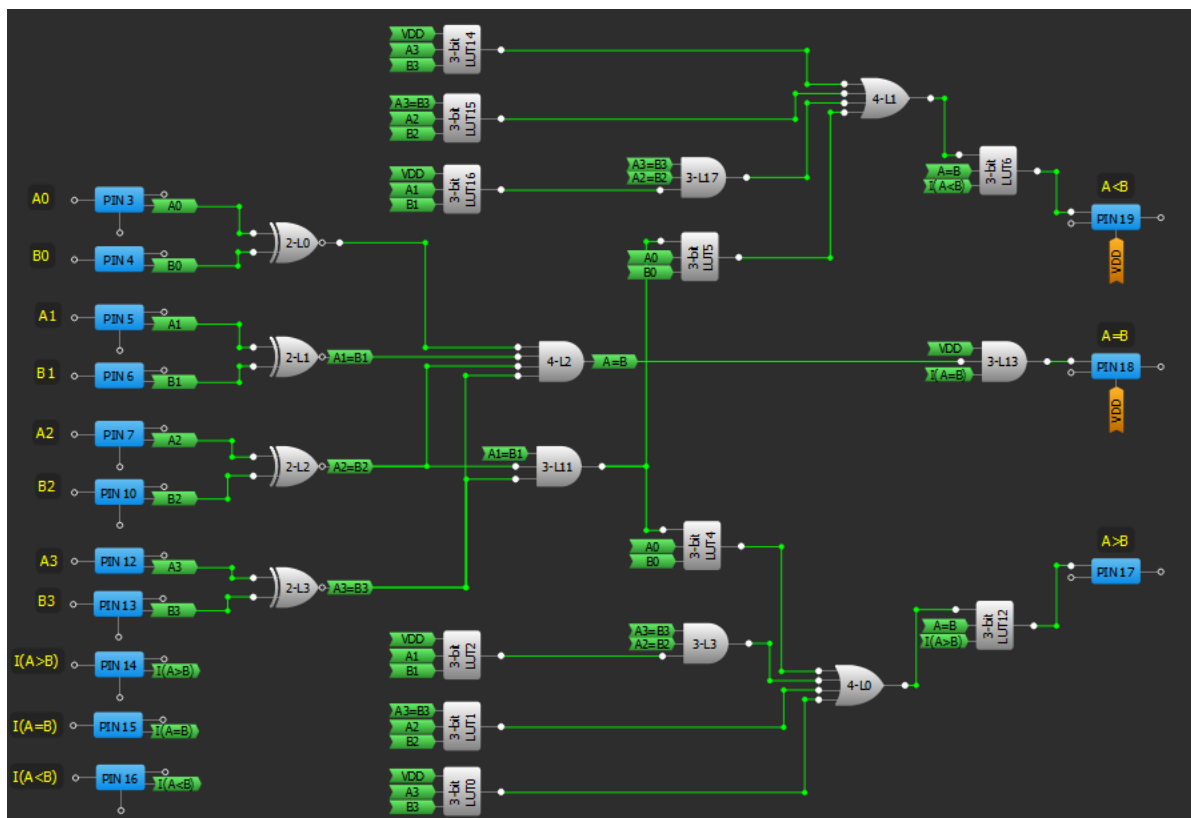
VDD
A3
B3
3-bit LUT14

A3=B3
A2
B2
3-bit LUT15

VDD
A1
B1
3-bit LUT16

4-L1

A3=B3
A2=B2
3-L17

A=B
I(A<B)
3-bit LUT6

A<B
PIN19
VDD

A0
PIN 3
A0

B0
PIN 4
B0

2-L0

A0
B0
3-bit LUT5

A1
PIN 5
A1

B1
PIN 6
B1

2-L1
A1=B1

4-L2
A=B

VDD
I(A=B)
3-L13

A=B
PIN18
VDD

A2
PIN 7
A2

B2
PIN 10
B2

2-L2
A2=B2

A1=B1
3-L11

A0
B0
3-bit LUT4

A>B
PIN17

A3
PIN 12
A3

B3
PIN13
B3

2-L3
A3=B3

A=B
I(A>B)
3-bit LUT12

VDD
A1
B1
3-bit LUT2

A3=B3
A2=B2
3-L3

4-L0

I(A>B)
PIN 14
I(A>B)

A3=B3
A2
B2
3-bit LUT1

I(A=B)
PIN15
I(A=B)

VDD
A3
B3
3-bit LUT0

I(A<B)
PIN 16
I(A<B)